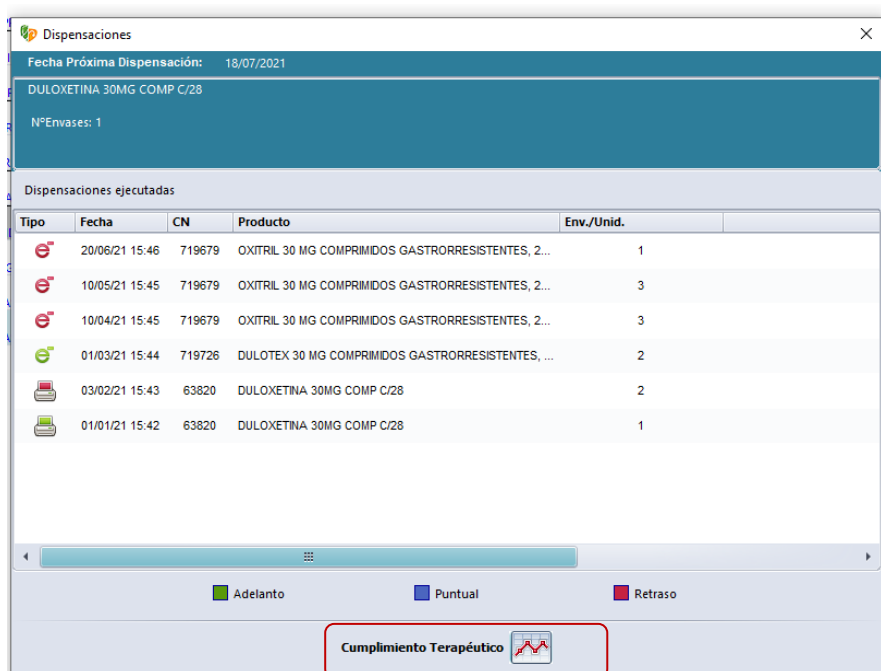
Dispensaciones

Fecha Próxima Dispensación: 18/07/2021

DULOXETINA 30MG COMP C/28

NºEnvases: 1

Dispensaciones ejecutadas

| Tipo | Fecha | CN | Producto | Env./Unid. |
|---|---|---|---|---|
| | 20/06/21 15:46 | 719679 | OXITRIL 30 MG COMPRIMIDOS GASTRORRESISTENTES, 2... | 1 |
| | 10/05/21 15:45 | 719679 | OXITRIL 30 MG COMPRIMIDOS GASTRORRESISTENTES, 2... | 3 |
| | 10/04/21 15:45 | 719679 | OXITRIL 30 MG COMPRIMIDOS GASTRORRESISTENTES, 2... | 3 |
| | 01/03/21 15:44 | 719726 | DULOTEX 30 MG COMPRIMIDOS GASTRORRESISTENTES, ... | 2 |
| | 03/02/21 15:43 | 63820 | DULOXETINA 30MG COMP C/28 | 2 |
| | 01/01/21 15:42 | 63820 | DULOXETINA 30MG COMP C/28 | 1 |

Adelanto Puntual Retraso

Cumplimiento Terapéutico